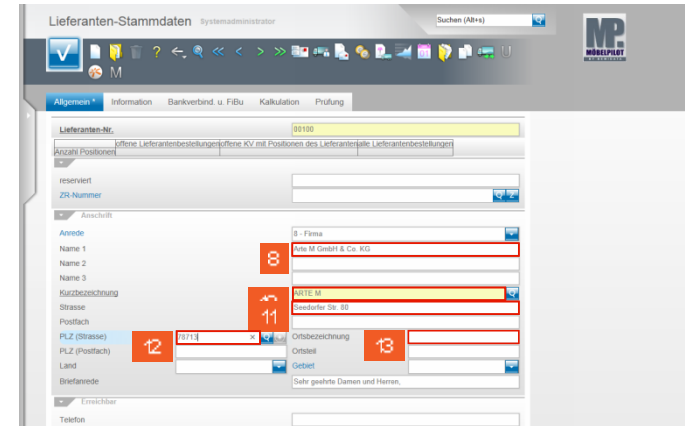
Lieferanten-Stammdaten Systemadministrator

Suchen (Alt+s)

MP MÖBELPILOT

M

Allgemein * Information Bankverbind. u. FiBu Kalkulation Prüfung

Lieferanten-Nr. 80100

Anzahl Positionen offene Lieferantenbestellungen offene KV mit Positionen des Lieferanten alle Lieferantenbestellungen

reserviert

ZR-Nummer

Anschrift

Anrede 8 - Firma

Name 1 Arte M GmbH & Co. KG

8

Name 2

Name 3

Kurzbezeichnung ARTE M

10

Strasse Seedorfer Str. 80

11

Postfach

PLZ (Strasse) 78713

12

Ortsbezeichnung

13

PLZ (Postfach)

Ortsteil

Land

Gebiet

Briefanrede Sehr geehrte Damen und Herren,

Erreichbar

Telefon